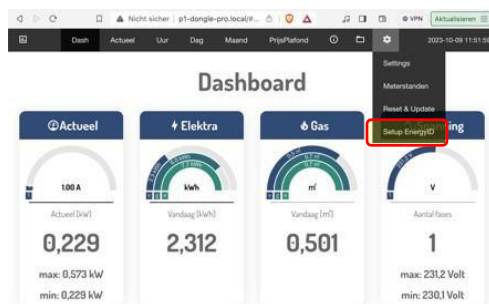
Nicht sicher | p1-dongle-pro.local/#...

VPN Aktualisieren

Dash Actueel Uur Dag Maand PrijsPlafond

2023-10-09 11:51:58

Settings

Meterstanden

Reset & Update

Setup EnergyID

Dashboard

Actueel

1.00 A

Actueel [kW]

0,229

max: 0,573 kW

min: 0,229 kW

Elektra

kWh

Vandaag [kWh]

2,312

Gas

m³

Vandaag [m³]

0,501

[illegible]ing

V

Aantal fases

1

max: 231,2 Volt

min: 230,1 Volt